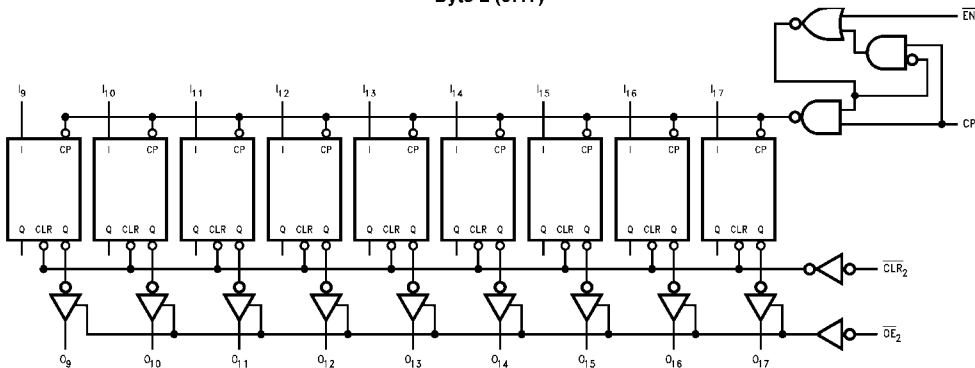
Byte 2 (9:17)

$\overline{EN}$

CP

$I_9$ $I_{10}$ $I_{11}$ $I_{12}$ $I_{13}$ $I_{14}$ $I_{15}$ $I_{16}$ $I_{17}$

I CP
Q CLR Q

I CP
Q CLR Q

I CP
Q CLR Q

I CP
Q CLR Q

I CP
Q CLR Q

I CP
Q CLR Q

I CP
Q CLR Q

I CP
Q CLR Q

I CP
Q CLR Q

$\overline{CLR}_2$

$\overline{OE}_2$

$O_9$ $O_{10}$ $O_{11}$ $O_{12}$ $O_{13}$ $O_{14}$ $O_{15}$ $O_{16}$ $O_{17}$